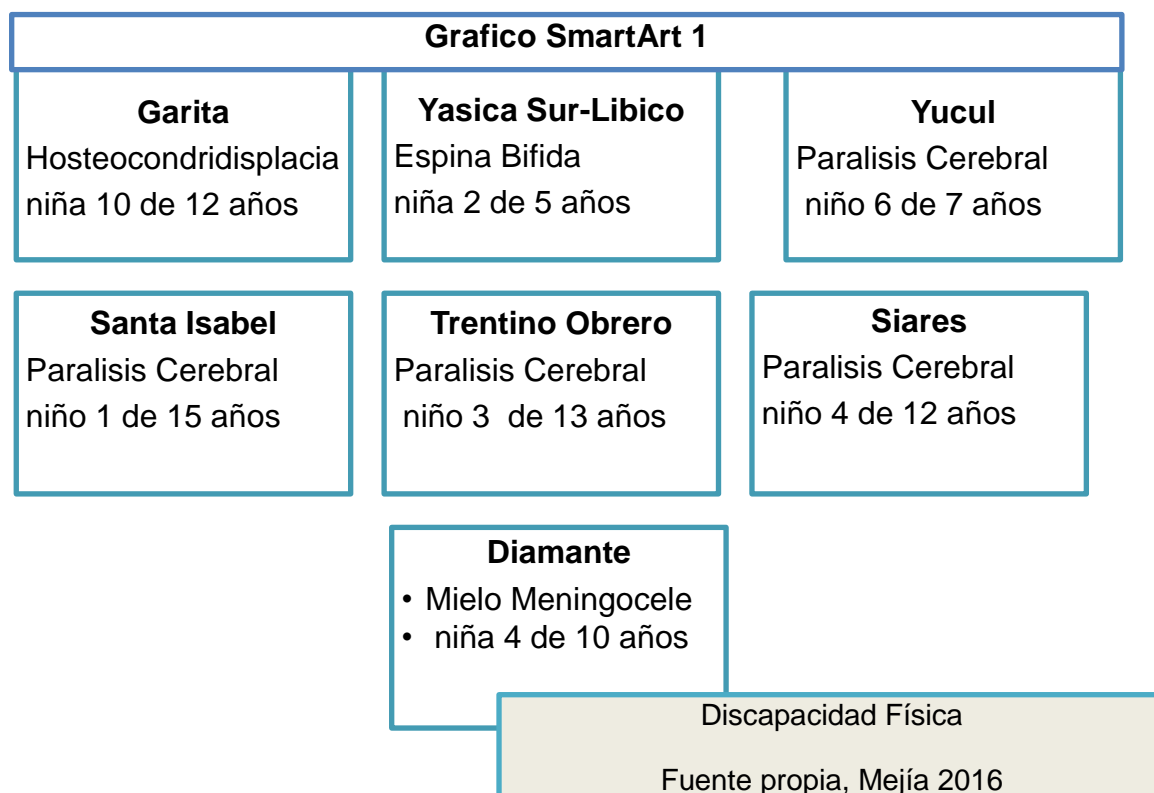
Grafico SmartArt 1

Garita
Hosteocondridisplacia
niña 10 de 12 años

Yasica Sur-Libico
Espina Bifida
niña 2 de 5 años

Yucul
Paralisis Cerebral
niño 6 de 7 años

Santa Isabel
Paralisis Cerebral
niño 1 de 15 años

Trentino Obrero
Paralisis Cerebral
niño 3 de 13 años

Siares
Paralisis Cerebral
niño 4 de 12 años

Diamante
• Mielo Meningocele
• niña 4 de 10 años

Discapacidad Física

Fuente propia, Mejía 2016